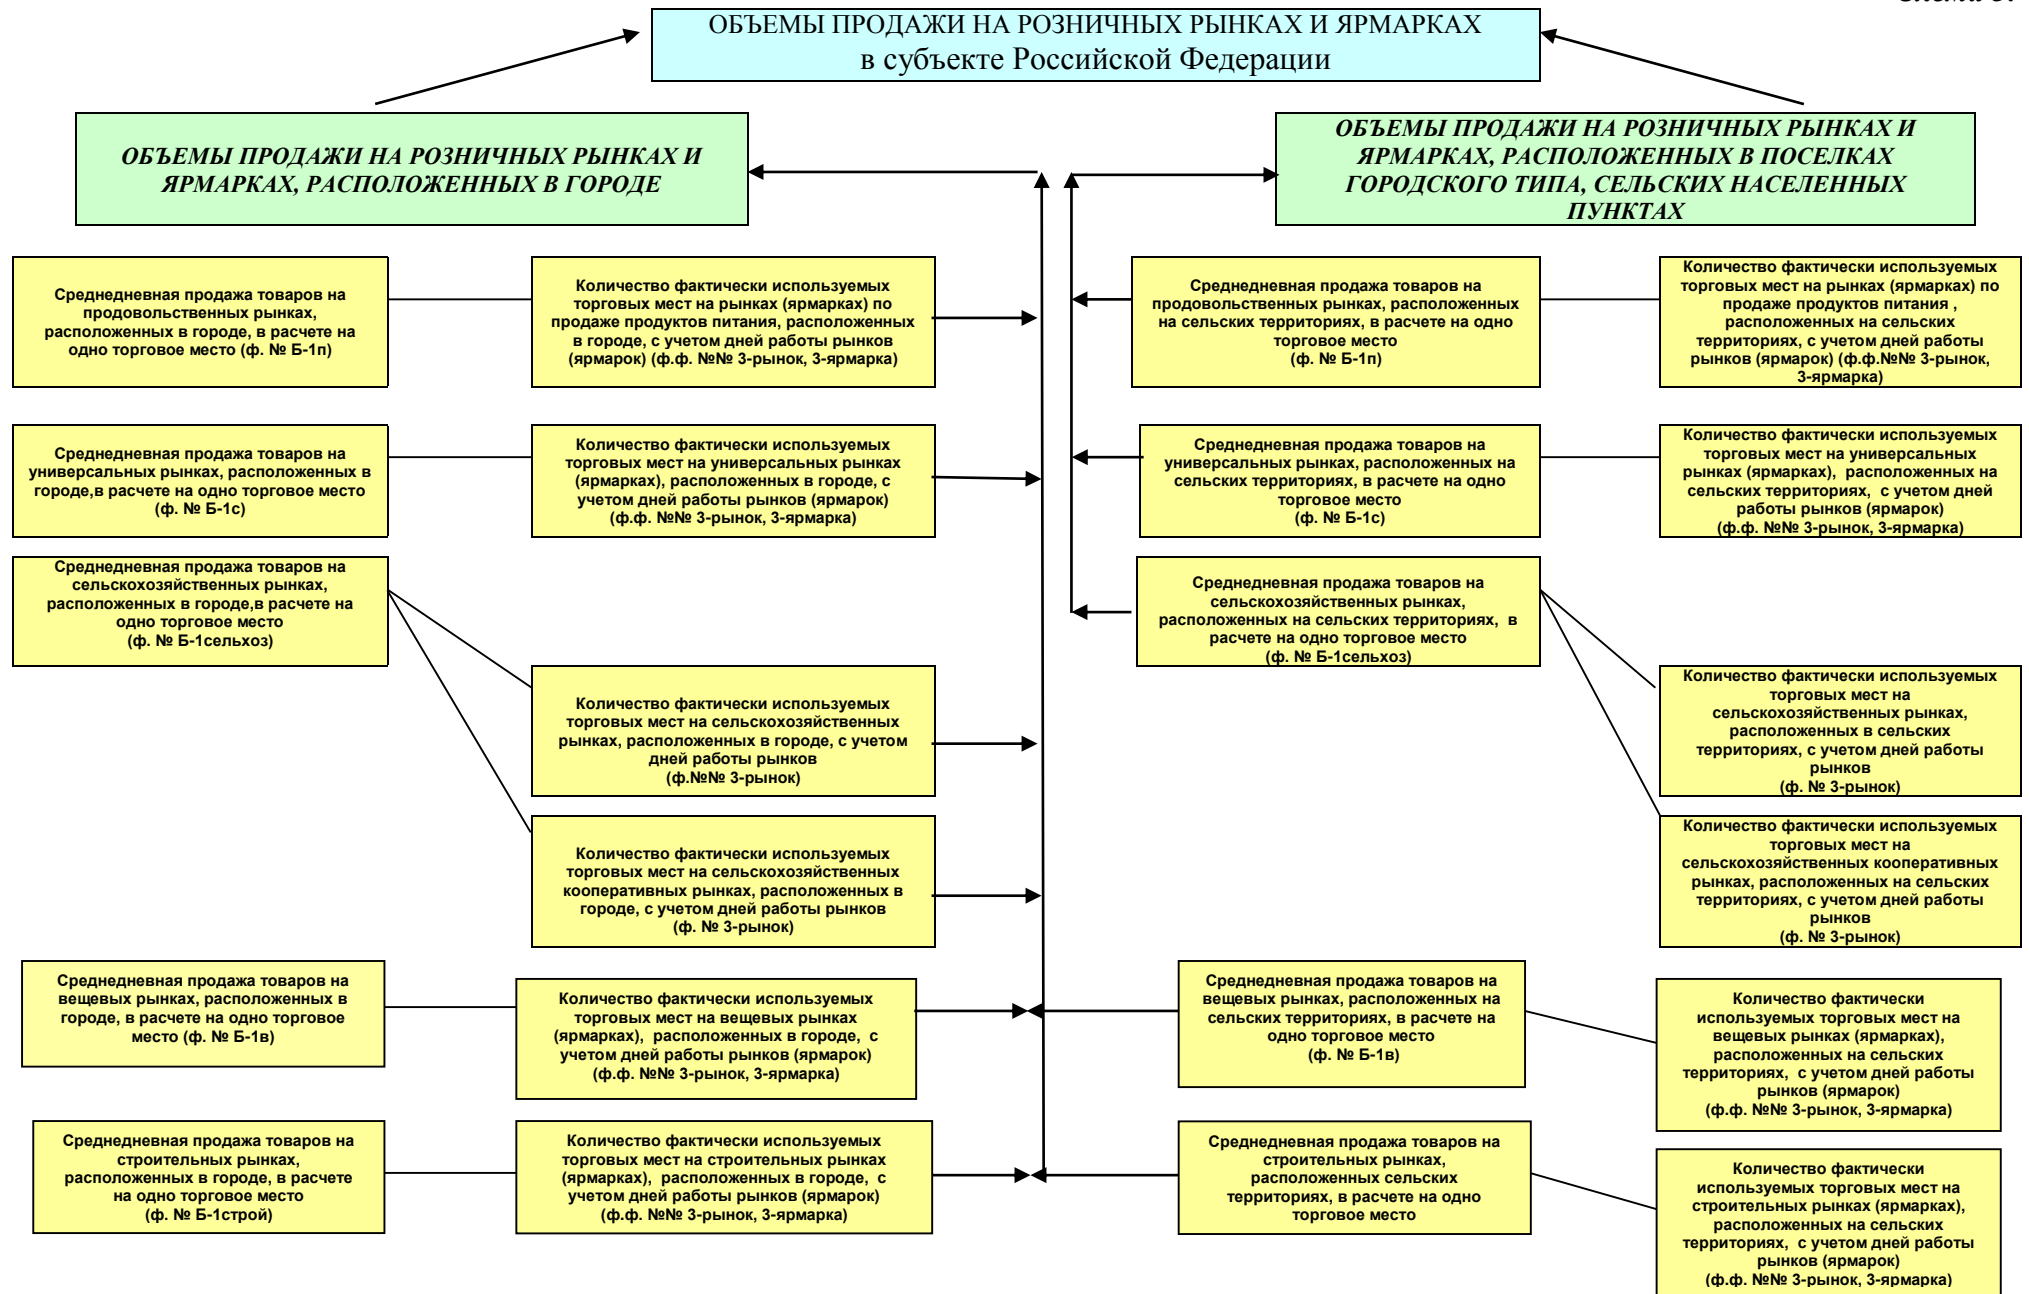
Схема 3.

ОБЪЕМЫ ПРОДАЖИ НА РОЗНИЧНЫХ РЫНКАХ И ЯРМАРКАХ в субъекте Российской Федерации

ОБЪЕМЫ ПРОДАЖИ НА РОЗНИЧНЫХ РЫНКАХ И ЯРМАРКАХ, РАСПОЛОЖЕННЫХ В ГОРОДЕ

ОБЪЕМЫ ПРОДАЖИ НА РОЗНИЧНЫХ РЫНКАХ И ЯРМАРКАХ, РАСПОЛОЖЕННЫХ В ПОСЕЛКАХ ГОРОДСКОГО ТИПА, СЕЛЬСКИХ НАСЕЛЕННЫХ ПУНКТАХ

Среднедневная продажа товаров на продовольственных рынках, расположенных в городе, в расчете на одно торговое место (ф. № Б-1п)

Количество фактически используемых торговых мест на рынках (ярмарках) по продаже продуктов питания, расположенных в городе, с учетом дней работы рынков (ярмарок) (ф.ф. №№ 3-рынок, 3-ярмарка)

Среднедневная продажа товаров на продовольственных рынках, расположенных на сельских территориях, в расчете на одно торговое место (ф. № Б-1п)

Количество фактически используемых торговых мест на рынках (ярмарках) по продаже продуктов питания , расположенных на сельских территориях, с учетом дней работы рынков (ярмарок) (ф.ф.№№ 3-рынок, 3-ярмарка)

Среднедневная продажа товаров на универсальных рынках, расположенных в городе,в расчете на одно торговое место (ф. № Б-1с)

Количество фактически используемых торговых мест на универсальных рынках (ярмарках), расположенных в городе, с учетом дней работы рынков (ярмарок) (ф.ф. №№ 3-рынок, 3-ярмарка)

Среднедневная продажа товаров на универсальных рынках, расположенных на сельских территориях, в расчете на одно торговое место (ф. № Б-1с)

Количество фактически используемых торговых мест на универсальных рынках (ярмарках), расположенных на сельских территориях, с учетом дней работы рынков (ярмарок) (ф.ф. №№ 3-рынок, 3-ярмарка)

Среднедневная продажа товаров на сельскохозяйственных рынках, расположенных в городе,в расчете на одно торговое место (ф. № Б-1сельхоз)

Среднедневная продажа товаров на сельскохозяйственных рынках, расположенных на сельских территориях, в расчете на одно торговое место (ф. № Б-1сельхоз)

Количество фактически используемых торговых мест на сельскохозяйственных рынках, расположенных в городе, с учетом дней работы рынков (ф.№№ 3-рынок)

Количество фактически используемых торговых мест на сельскохозяйственных рынках, расположенных в сельских территориях, с учетом дней работы рынков (ф. № 3-рынок)

Количество фактически используемых торговых мест на сельскохозяйственных кооперативных рынках, расположенных в городе, с учетом дней работы рынков (ф. № 3-рынок)

Количество фактически используемых торговых мест на сельскохозяйственных кооперативных рынках, расположенных на сельских территориях, с учетом дней работы рынков (ф. № 3-рынок)

Среднедневная продажа товаров на вещевых рынках, расположенных в городе, в расчете на одно торговое место (ф. № Б-1в)

Количество фактически используемых торговых мест на вещевых рынках (ярмарках), расположенных в городе, с учетом дней работы рынков (ярмарок) (ф.ф. №№ 3-рынок, 3-ярмарка)

Среднедневная продажа товаров на вещевых рынках, расположенных на сельских территориях, в расчете на одно торговое место (ф. № Б-1в)

Количество фактически используемых торговых мест на вещевых рынках (ярмарках), расположенных на сельских территориях, с учетом дней работы рынков (ярмарок) (ф.ф. №№ 3-рынок, 3-ярмарка)

Среднедневная продажа товаров на строительных рынках, расположенных в городе, в расчете на одно торговое место (ф. № Б-1строй)

Количество фактически используемых торговых мест на строительных рынках (ярмарках), расположенных в городе, с учетом дней работы рынков (ярмарок) (ф.ф. №№ 3-рынок, 3-ярмарка)

Среднедневная продажа товаров на строительных рынках, расположенных сельских территориях, в расчете на одно торговое место

Количество фактически используемых торговых мест на строительных рынках (ярмарках), расположенных на сельских территориях, с учетом дней работы рынков (ярмарок) (ф.ф. №№ 3-рынок, 3-ярмарка)